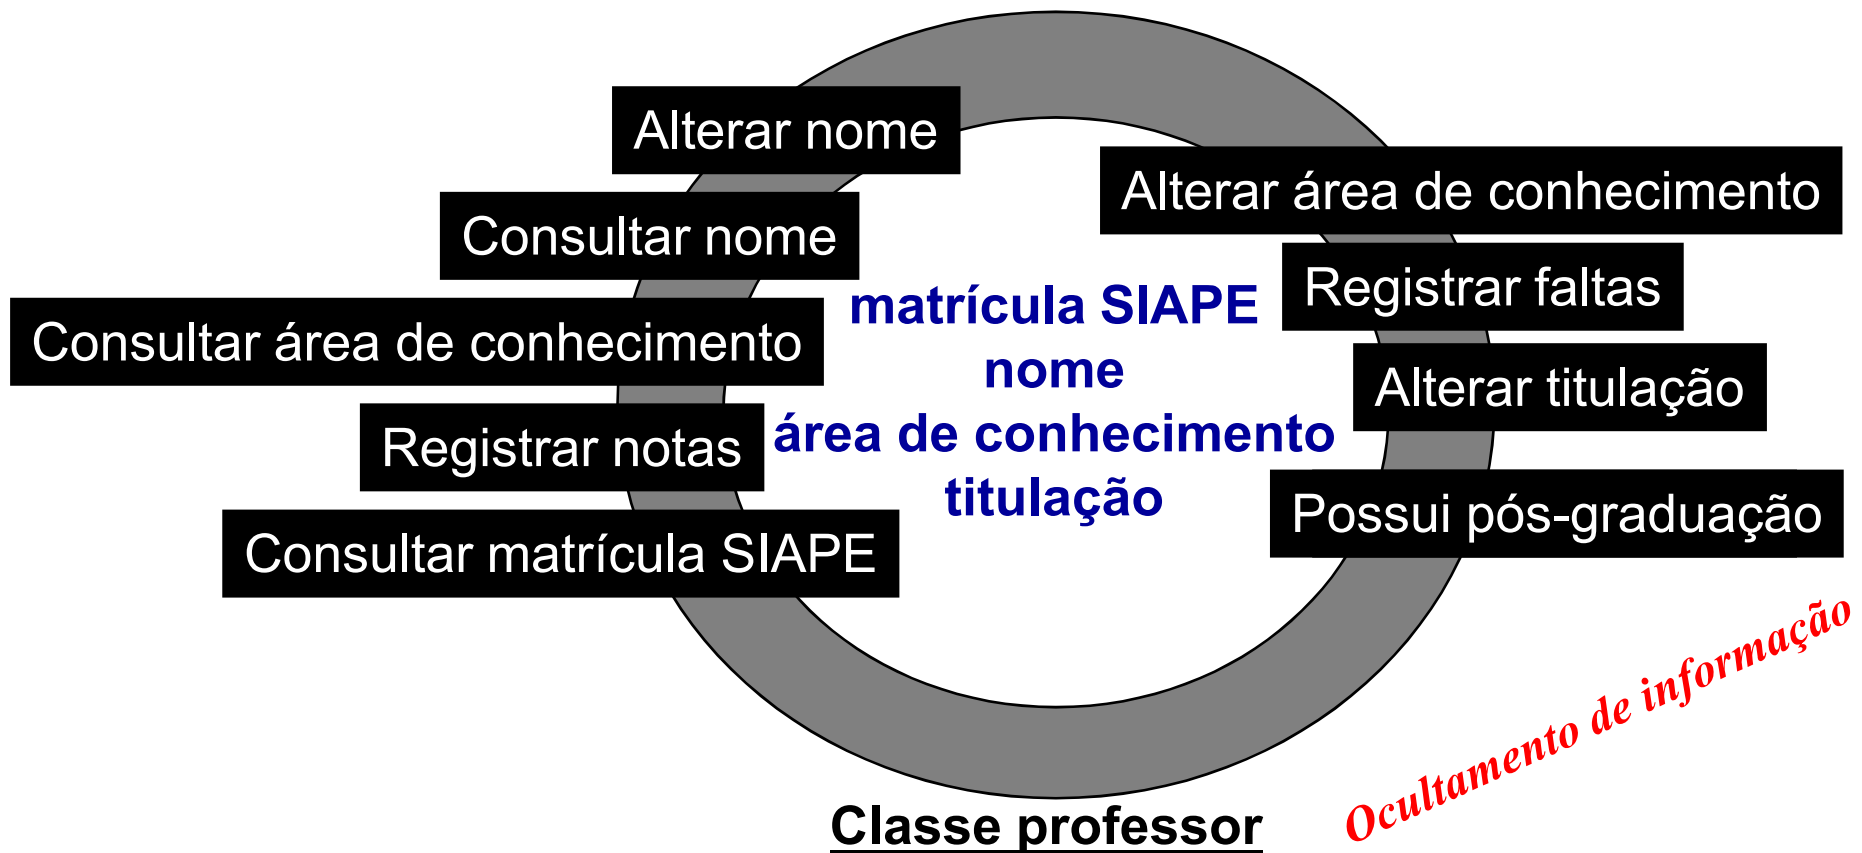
Alterar nome

Consultar nome

Consultar área de conhecimento

Registrar notas

Consultar matrícula SIAPE

Alterar área de conhecimento

Registrar faltas

Alterar titulação

Possui pós-graduação

matrícula SIAPE
nome
área de conhecimento
titulação

Classe professor

Ocultamento de informação